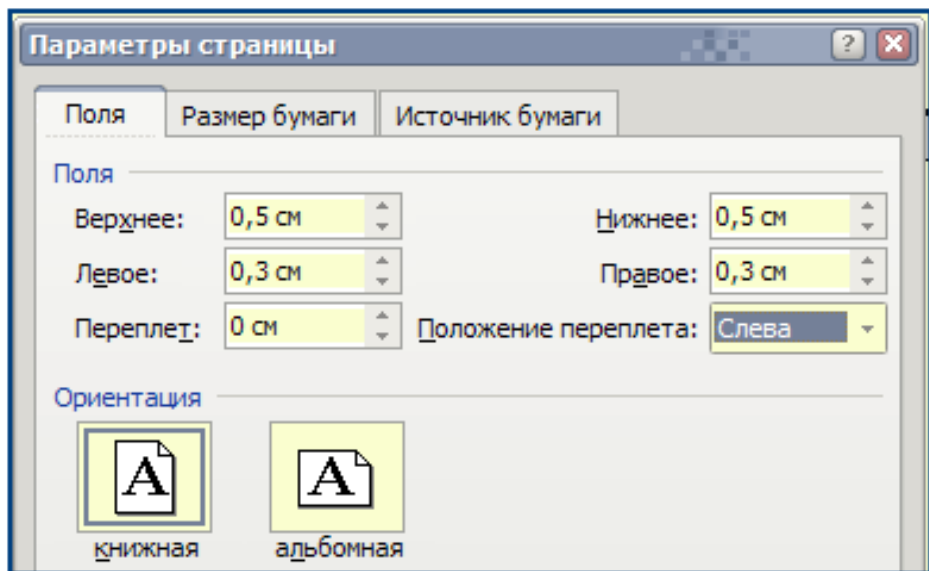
Параметры страницы

? X

Поля | Размер бумаги | Источник бумаги

Поля

Верхнее: 0,5 см

Нижнее: 0,5 см

Левое: 0,3 см

Правое: 0,3 см

Переплет: 0 см

Положение переплета: Слева

Ориентация

A

книжная

A

альбомная